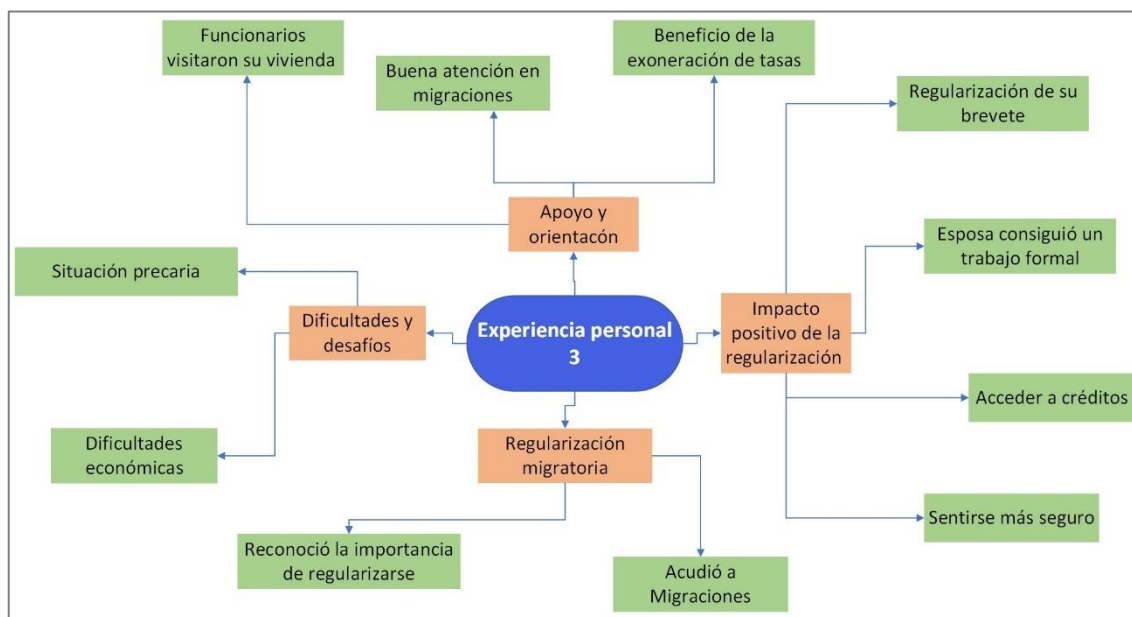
Funcionarios visitaron su vivienda

Buena atención en migraciones

Beneficio de la exoneración de tasas

Regularización de su brevete

Apoyo y orientacón

Esposa consiguió un trabajo formal

Situación precaria

Dificultades y desafíos

Experiencia personal 3

Impacto positivo de la regularización

Acceder a créditos

Dificultades económicas

Regularización migratoria

Sentirse más seguro

Reconoció la importancia de regularizarse

Acudió a Migraciones